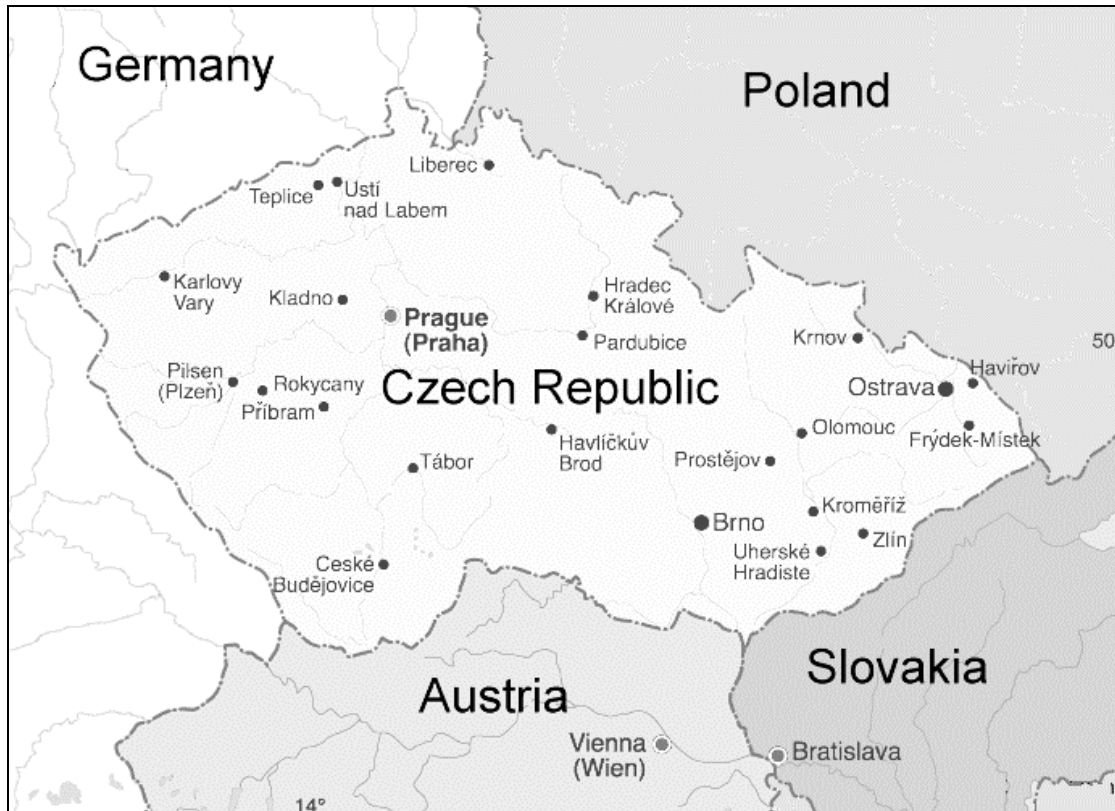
Germany

Poland

Liberec

Teplice

Ustí nad Labem

Karlovy Vary

Kladno

Prague (Praha)

Hradec Králové

Pardubice

Krnov

50

Havířov

Ostrava

Pilsen (Plzeň)

Rokycany

Příbram

Czech Republic

Olomouc

Frýdek-Místek

Havlíčkův Brod

Tábor

Prostějov

Kroměříž

Brno

Zlín

Uherské Hradiste

Ceské Budějovice

Slovakia

Austria

Vienna (Wien)

Bratislava

14°